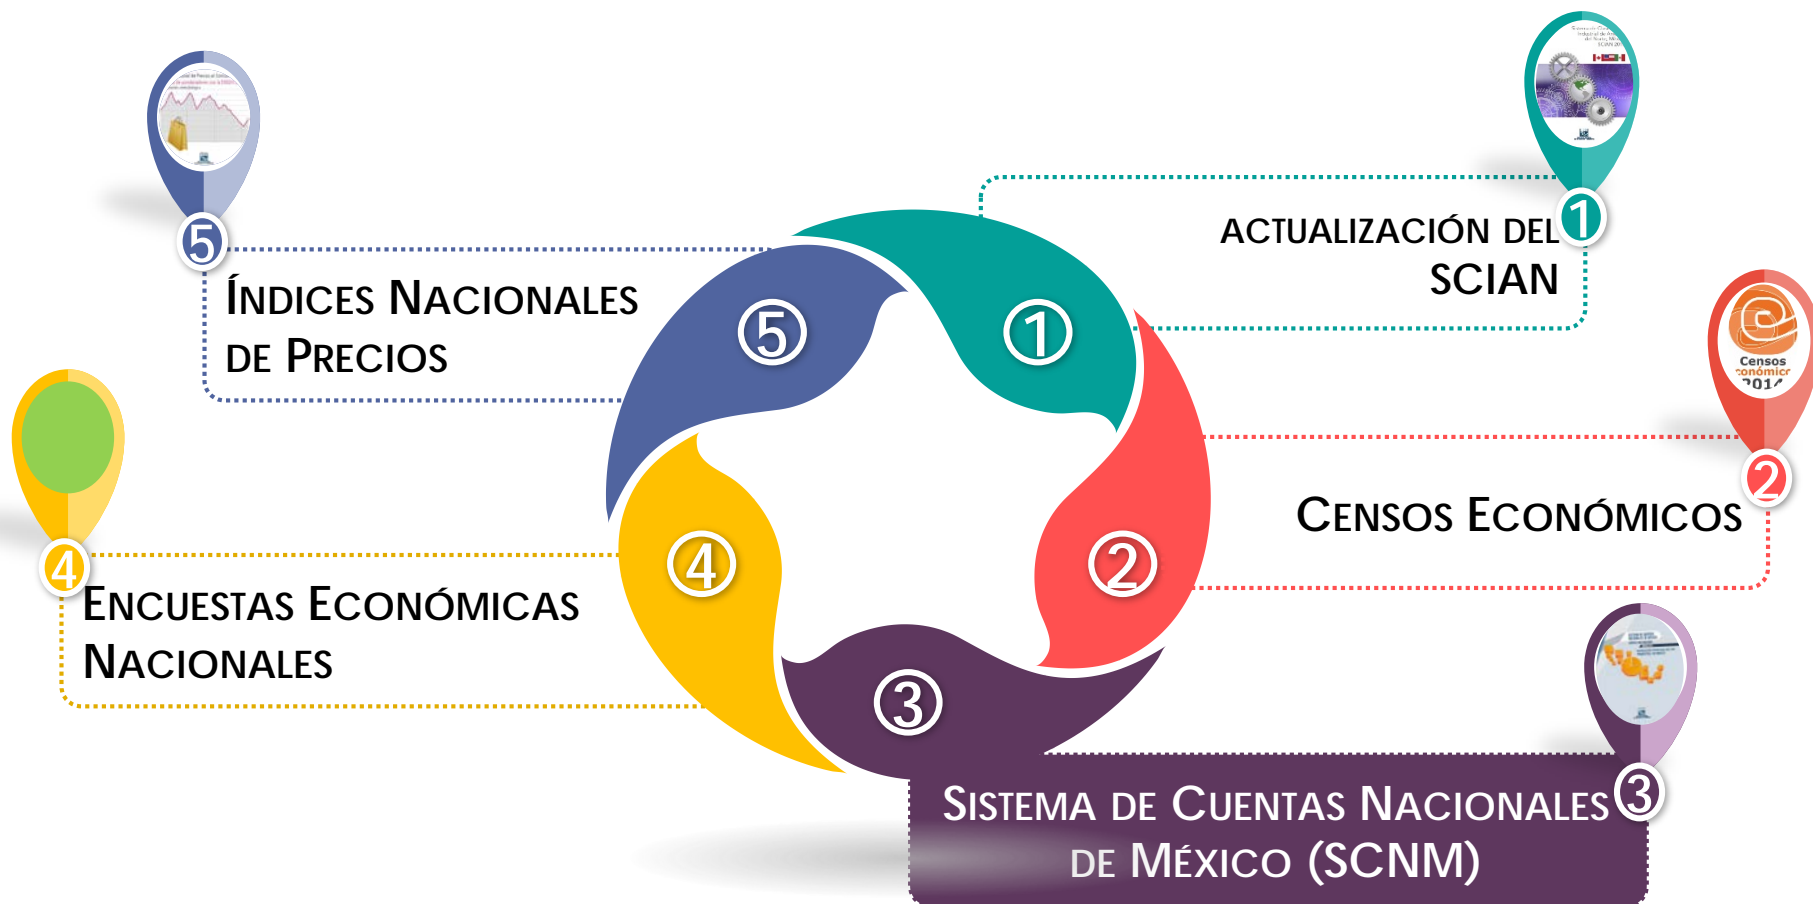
5

ÍNDICES NACIONALES DE PRECIOS

1

ACTUALIZACIÓN DEL SCIAN

Censos Económicos 2014

2

CENSOS ECONÓMICOS

4

ENCUESTAS ECONÓMICAS NACIONALES

5

1

4

2

3

3

SISTEMA DE CUENTAS NACIONALES DE MÉXICO (SCNM)